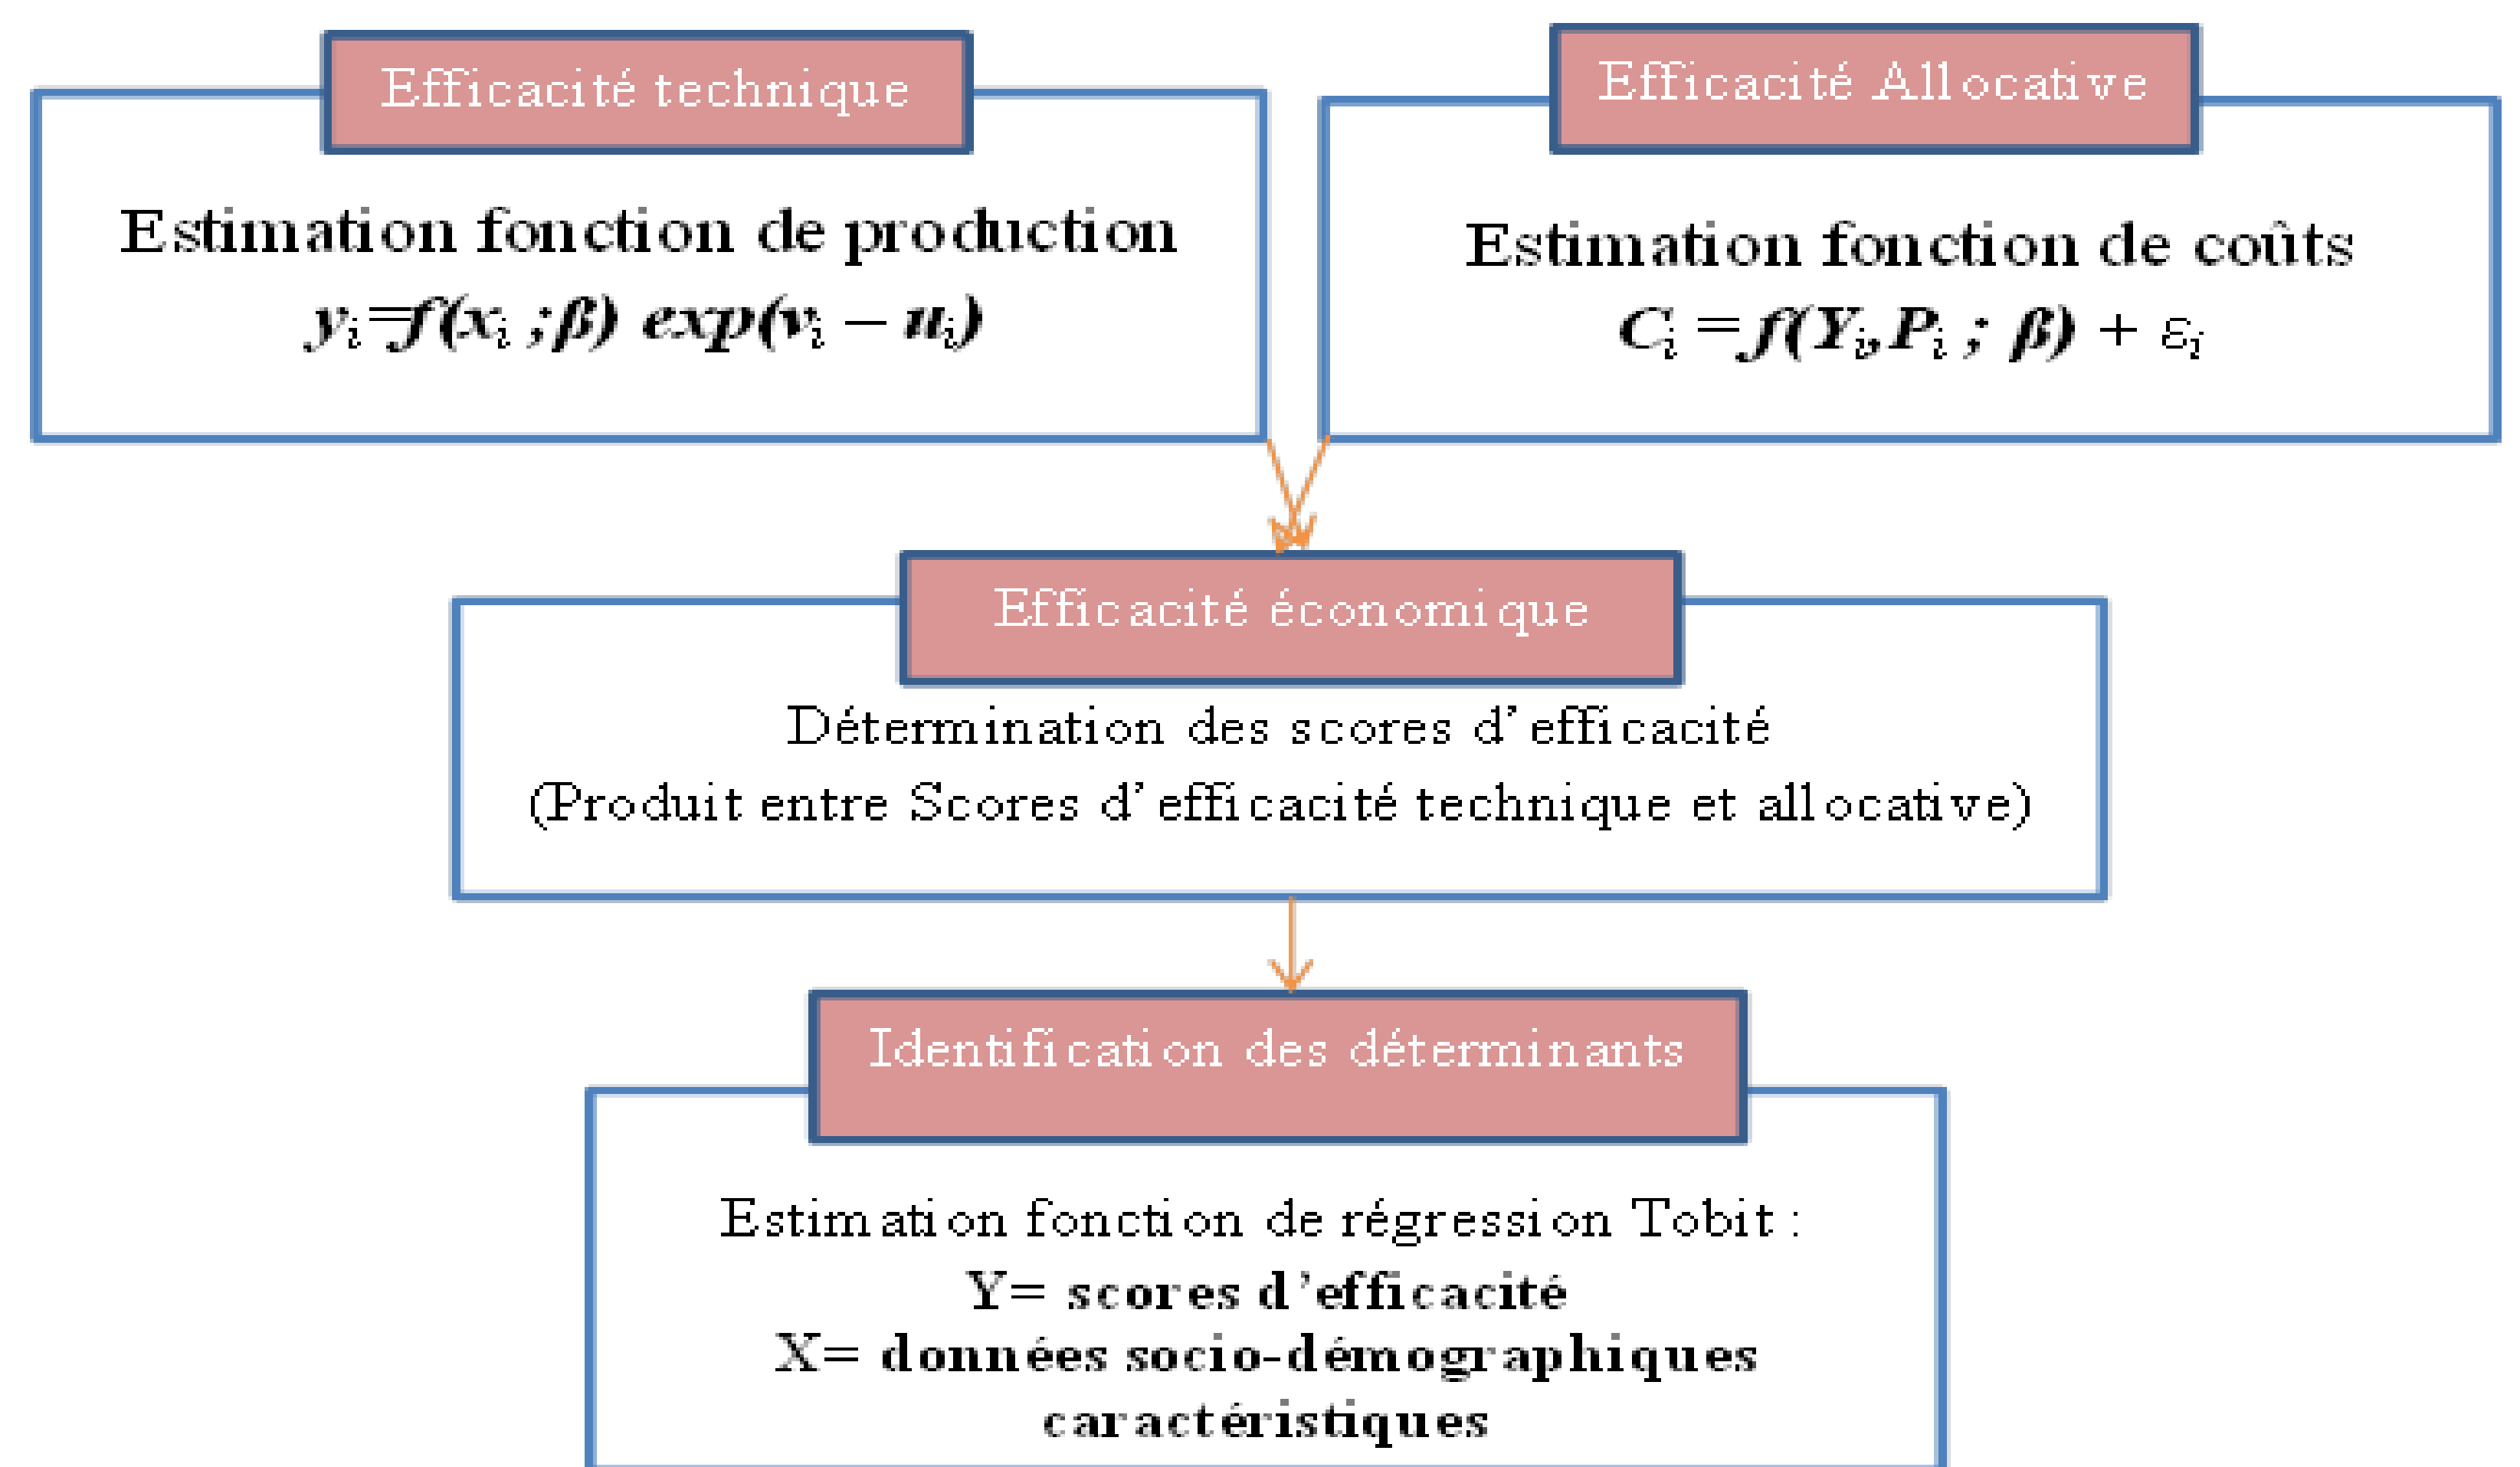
Efficacité technique

Estimation fonction de production
$y_i = f(x_i ; \beta) \, exp(v_i - u_i)$

Efficacité Allocative

Estimation fonction de coûts
$C_i = f(Y_i, P_i ; \beta) + \varepsilon_i$

Efficacité économique

Détermination des scores d'efficacité
(Produit entre Scores d'efficacité technique et allocative)

Identification des déterminants

Estimation fonction de régression Tobit :
Y= scores d'efficacité
X= données socio-démographiques caractéristiques